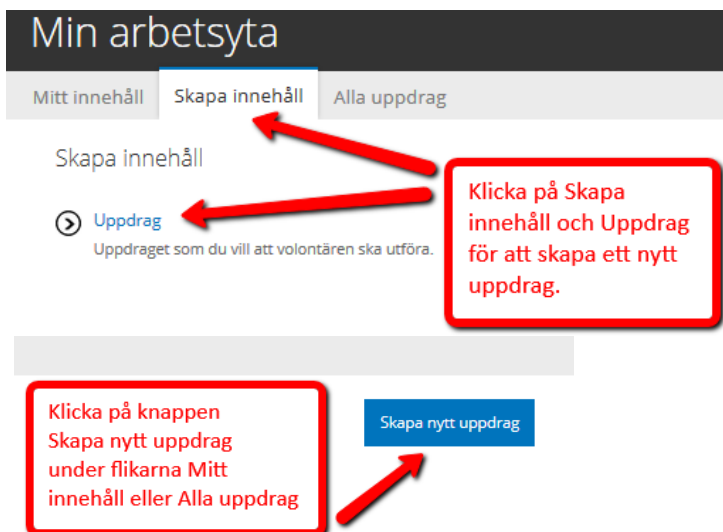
Min arbetsyta

Mitt innehåll | Skapa innehåll | Alla uppdrag

Skapa innehåll

Uppdrag
Uppdraget som du vill att volontären ska utföra.

Klicka på Skapa innehåll och Uppdrag för att skapa ett nytt uppdrag.

Klicka på knappen Skapa nytt uppdrag under flikarna Mitt innehåll eller Alla uppdrag

Skapa nytt uppdrag